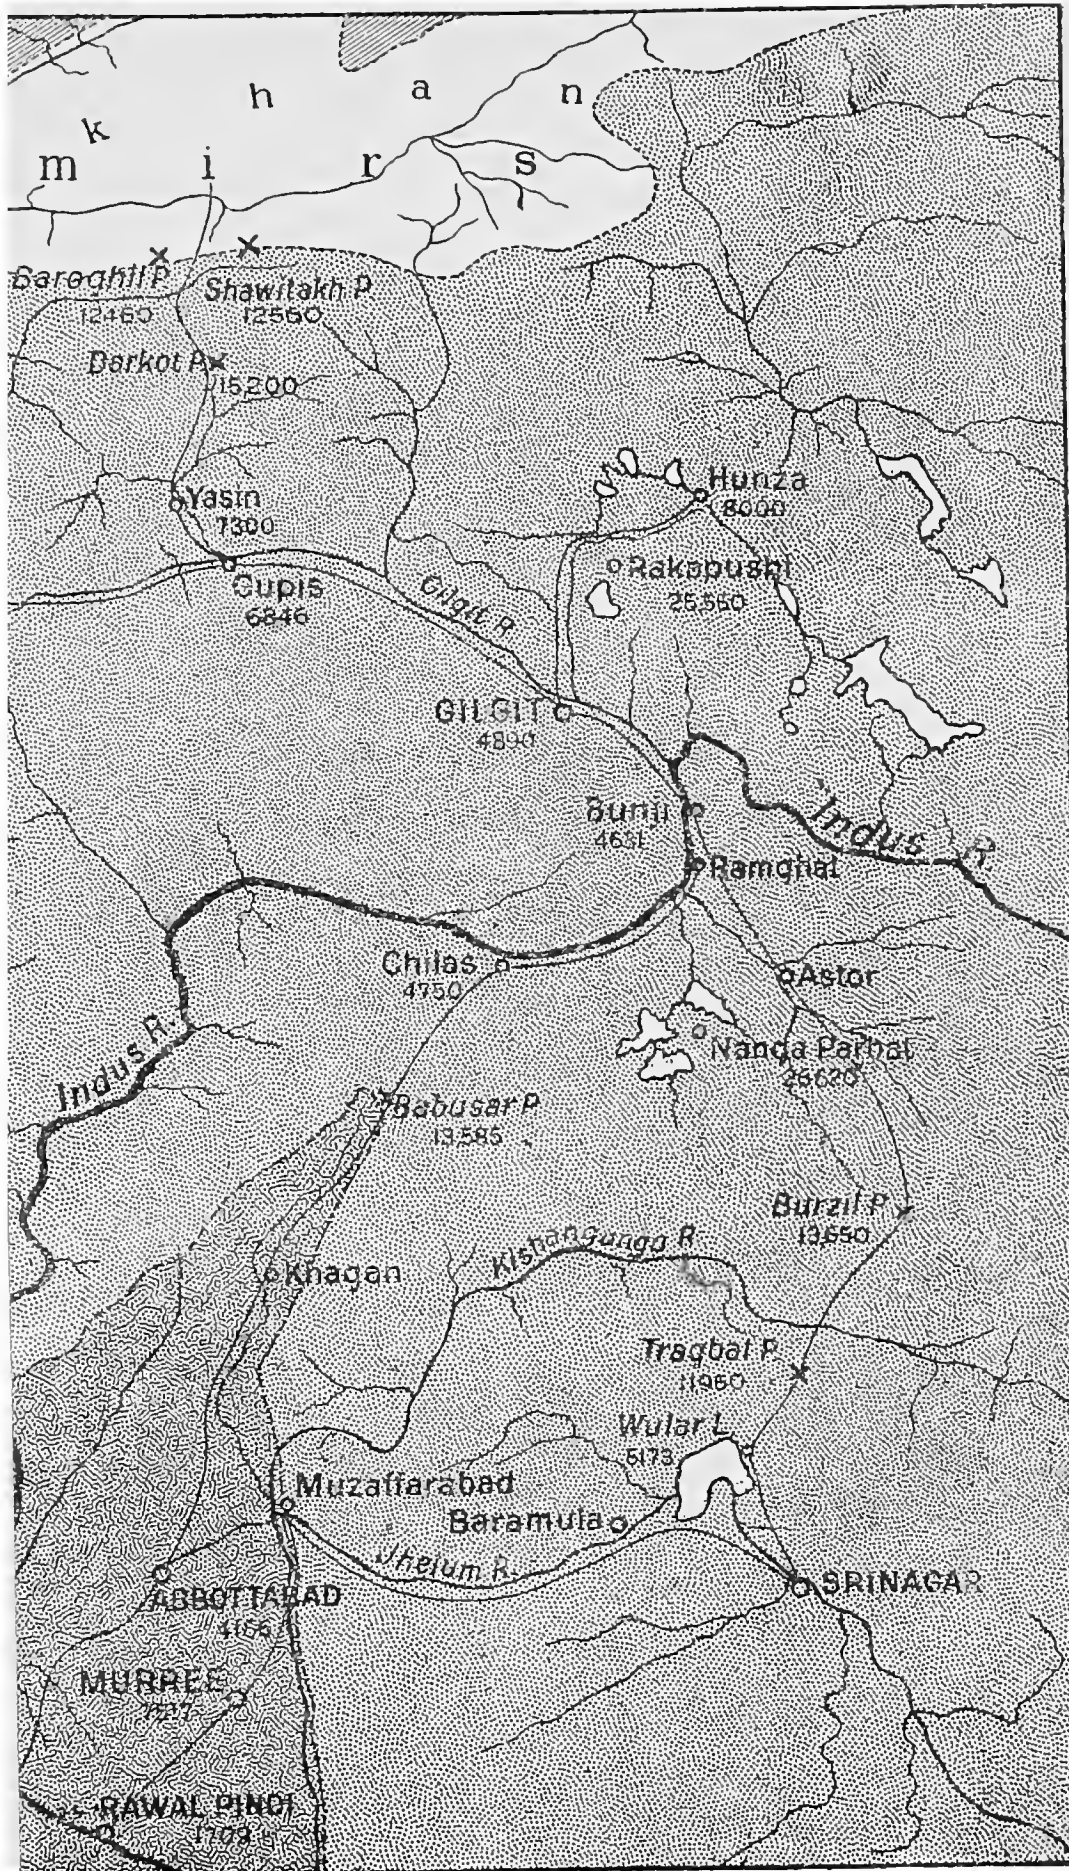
k h a n
m i r s

Baroghil P. 12460
Shawitakh P. 12560
Darkot P. 15200
Yasin 7300
Gupis 6846
Gilgit R.
Hunza 8000
Rakapushi 25,550
GILGIT 4890
Bunji 4651
Indus R.
Ramghat
Chilas 4750
Astor
Indus R.
Nanga Parbat 26620
Babusar P. 13,585
Burzil P. 13,650
Kishanganga R.
Khagan
Tragbal P. 11,960
Wular L. 5173
Muzaffarabad
Baramula
Jhelum R.
SRINAGAR
ABBOTTABAD 4166
MURREE 7517
RAWAL PINDI 1709